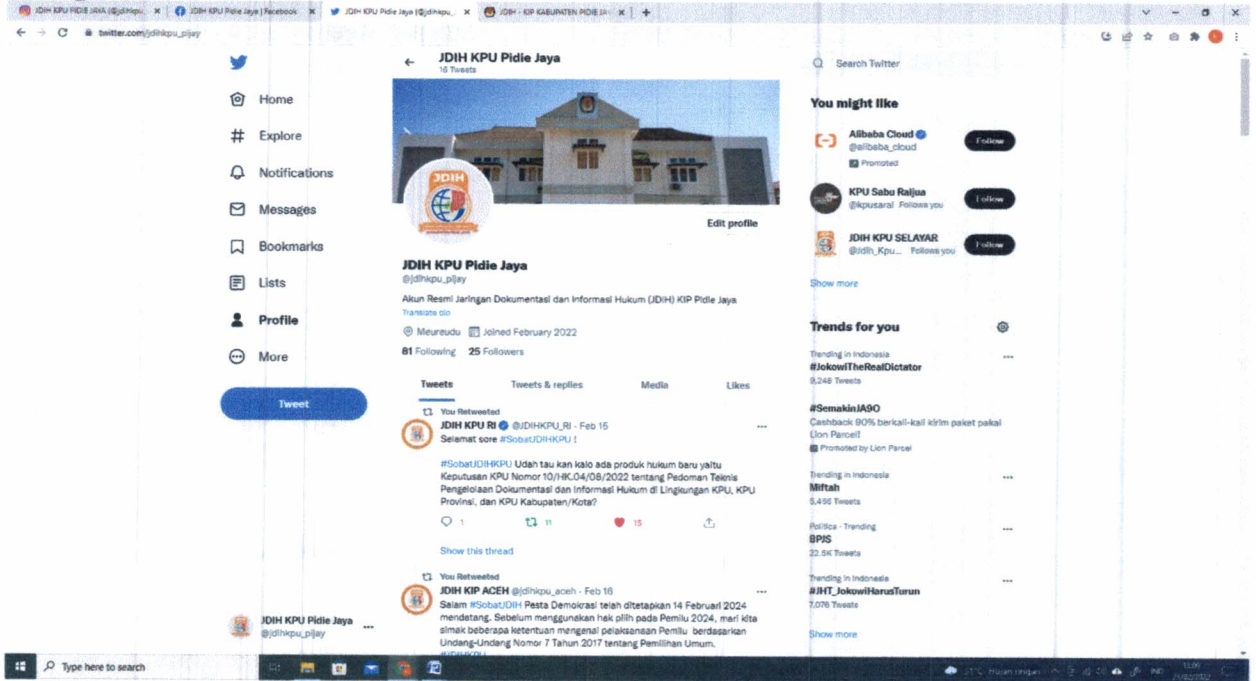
JDIH KPU PIDIE JAYA (@jdihkpu_ × | JDIH KPU Pidie Jaya | Facebook × | JDIH KPU Pidie Jaya (@jdihkpu_ × | JDIH - KIP KABUPATEN PIDIE JA × | +

twitter.com/jdihkpu_pijay

Home
Explore
Notifications
Messages
Bookmarks
Lists
Profile
More
Tweet

JDIH KPU Pidie Jaya
@jdihkpu_pijay

JDIH KPU Pidie Jaya
16 Tweets

JDIH

Edit profile

JDIH KPU Pidie Jaya
@jdihkpu_pijay

Akun Resmi Jaringan Dokumentasi dan Informasi Hukum (JDIH) KIP Pidie Jaya
Translate bio

Meureudu Joined February 2022

81 Following 25 Followers

Tweets Tweets & replies Media Likes

You Retweeted
JDIH KPU RI @JDIHKPU_RI · Feb 15
Selamat sore #SobatJDIHKPU !

#SobatJDIHKPU Udah tau kan kalo ada produk hukum baru yaitu Keputusan KPU Nomor 10/HK.04/08/2022 tentang Pedoman Teknis Pengelolaan Dokumentasi dan Informasi Hukum di Lingkungan KPU, KPU Provinsi, dan KPU Kabupaten/Kota?

1 11 15

Show this thread

You Retweeted
JDIH KIP ACEH @jdihkpu_aceh · Feb 16
Salam #SobatJDIH Pesta Demokrasi telah ditetapkan 14 Februari 2024 mendatang. Sebelum menggunakan hak pilih pada Pemilu 2024, mari kita simak beberapa ketentuan mengenai pelaksanaan Pemilu berdasarkan Undang-Undang Nomor 7 Tahun 2017 tentang Pemilihan Umum.
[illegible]

Search Twitter

You might like

Alibaba Cloud
@alibaba_cloud
Promoted
Follow

KPU Sabu Raijua
@kpusaral Follows you
Follow

JDIH KPU SELAYAR
@Jdih_Kpu... Follows you
Follow

Show more

Trends for you

Trending in Indonesia
#JokowiTheRealDictator
9,248 Tweets

#SemakinJA9O
Cashback 90% berkali-kali kirim paket pakai Lion Parcel!
Promoted by Lion Parcel

Trending in Indonesia
Miftah
5,456 Tweets

Politics · Trending
BPJS
22.5K Tweets

Trending in Indonesia
#JHT_JokowiHarusTurun
7,076 Tweets

Show more

Type here to search
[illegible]